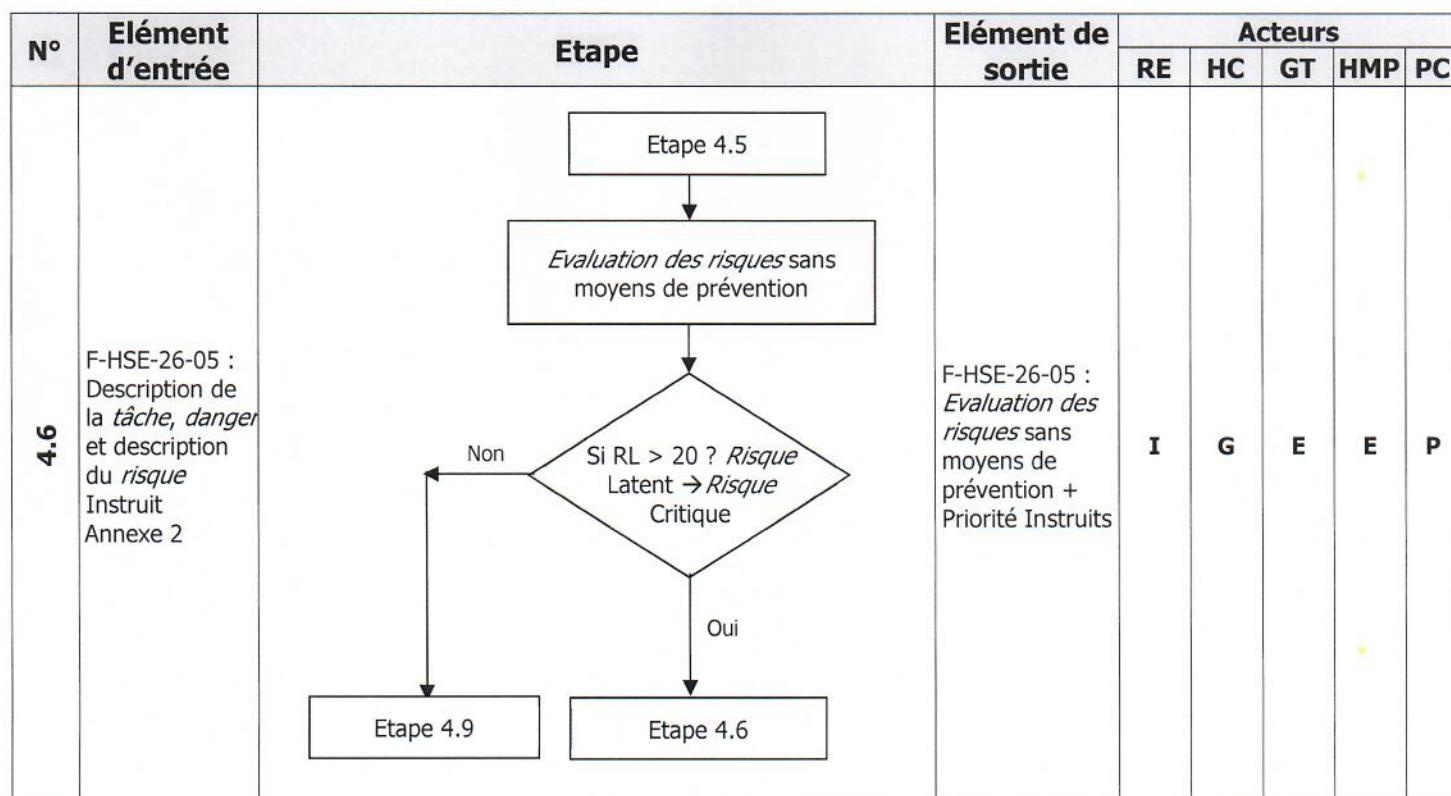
| N° | Elément d'entrée | Etape | Elément de sortie | Acteurs RE | HC | GT | HMP | PC |
|---|---|---|---|---|---|---|---|---|
| 4.6 | F-HSE-26-05 : Description de la *tâche*, *danger* et description du *risque* Instruit Annexe 2 | Etape 4.5<br>*Evaluation des risques* sans moyens de prévention<br>Si RL > 20 ? *Risque* Latent → *Risque* Critique<br>Non<br>Oui<br>Etape 4.9<br>Etape 4.6 | F-HSE-26-05 : *Evaluation des risques* sans moyens de prévention + Priorité Instruits | I | G | E | E | P |